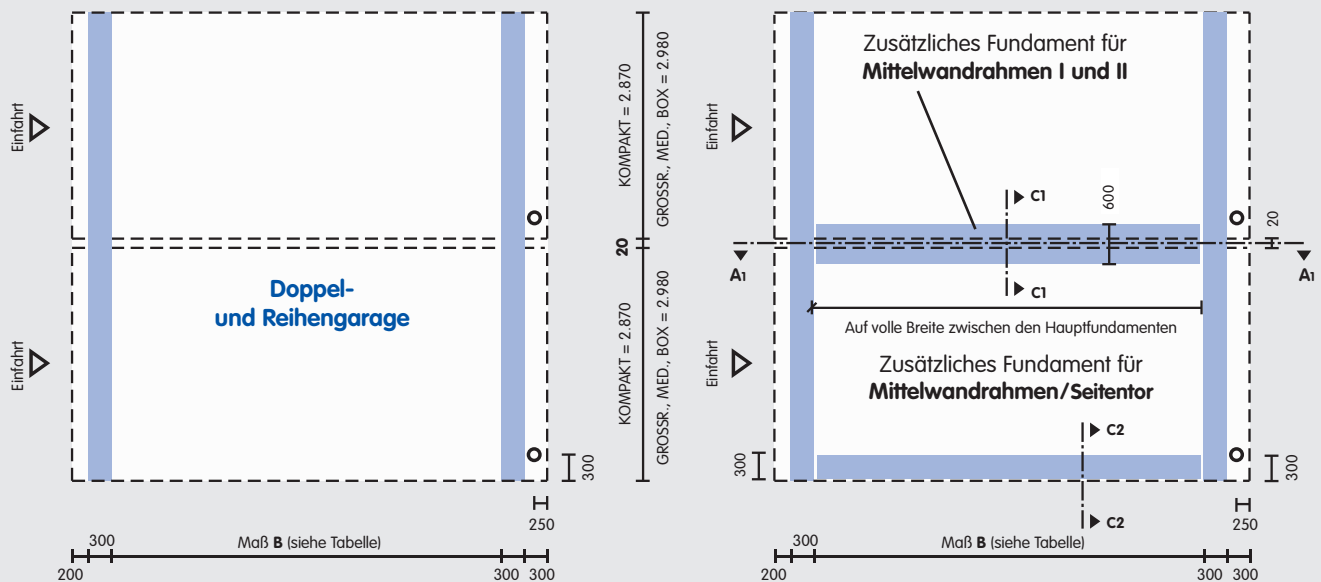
Einfahrt

Einfahrt

Doppel- und Reihengarage

300

250

200 300 Maß **B** (siehe Tabelle) 300 300

KOMPAKT = 2.870
GROSSR., MED., BOX = 2.980

20

KOMPAKT = 2.870
GROSSR., MED., BOX = 2.980

Zusätzliches Fundament für
**Mittelwandrahmen I und II**

Einfahrt

C1

600

20

A1

A1

C1

Auf volle Breite zwischen den Hauptfundamenten

Einfahrt

Zusätzliches Fundament für
**Mittelwandrahmen/Seitentor**

C2

300

300

250

C2

200 300 Maß **B** (siehe Tabelle) 300 300